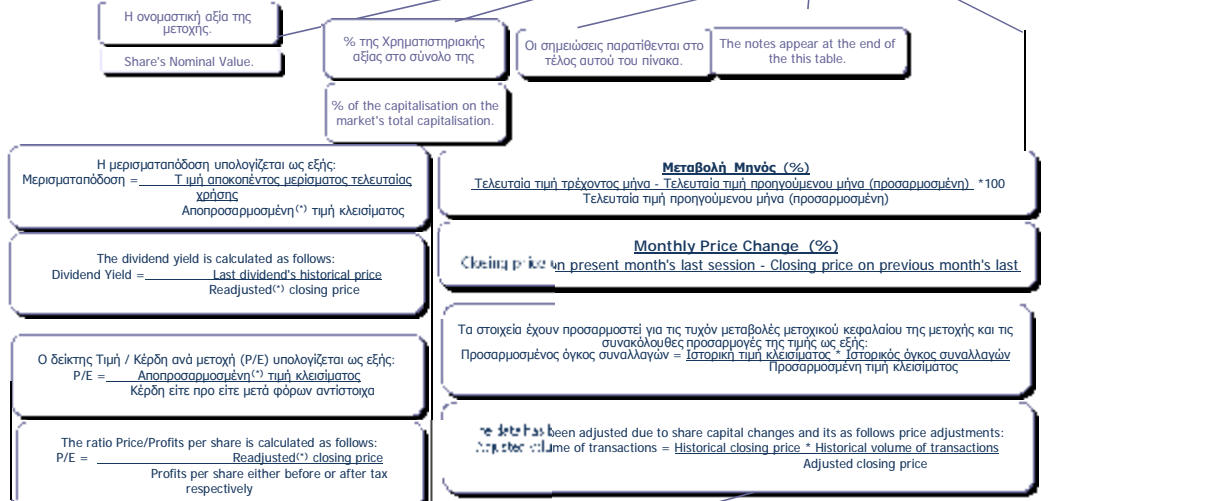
Η ονομαστική αξία της μετοχής.

Share's Nominal Value.

% της Χρηματιστηριακής αξίας στο σύνολο της

% of the capitalisation on the market's total capitalisation.

Οι σημειώσεις παρατίθενται στο τέλος αυτού του πίνακα.

The notes appear at the end of the this table.

Η μερισματαπόδοση υπολογίζεται ως εξής:
Μερισματαπόδοση = Τ ιμή αποκοπέντος μερίσματος τελευταίας χρήσης / Αποπροσαρμοσμένη$^{(*)}$ τιμή κλεισίματος

The dividend yield is calculated as follows:
Dividend Yield = Last dividend's historical price / Readjusted$^{(*)}$ closing price

Ο δείκτης Τιμή / Κέρδη ανά μετοχή (P/E) υπολογίζεται ως εξής:
P/E = Αποπροσαρμοσμένη$^{(*)}$ τιμή κλεισίματος / Κέρδη είτε προ είτε μετά φόρων αντίστοιχα

The ratio Price/Profits per share is calculated as follows:
P/E = Readjusted$^{(*)}$ closing price / Profits per share either before or after tax respectively

Μεταβολή Μηνός (%)
Τελευταία τιμή τρέχοντος μήνα - Τελευταία τιμή προηγούμενου μήνα (προσαρμοσμένη) *100 / Τελευταία τιμή προηγούμενου μήνα (προσαρμοσμένη)

Monthly Price Change (%)
Closing price on present month's last session - Closing price on previous month's last

Τα στοιχεία έχουν προσαρμοστεί για τις τυχόν μεταβολές μετοχικού κεφαλαίου της μετοχής και τις συνακόλουθες προσαρμογές της τιμής ως εξής:
Προσαρμοσμένος όγκος συναλλαγών = Ιστορική τιμή κλεισίματος * Ιστορικός όγκος συναλλαγών / Προσαρμοσμένη τιμή κλεισίματος

The data has been adjusted due to share capital changes and its as follows price adjustments:
Adjusted volume of transactions = Historical closing price * Historical volume of transactions / Adjusted closing price